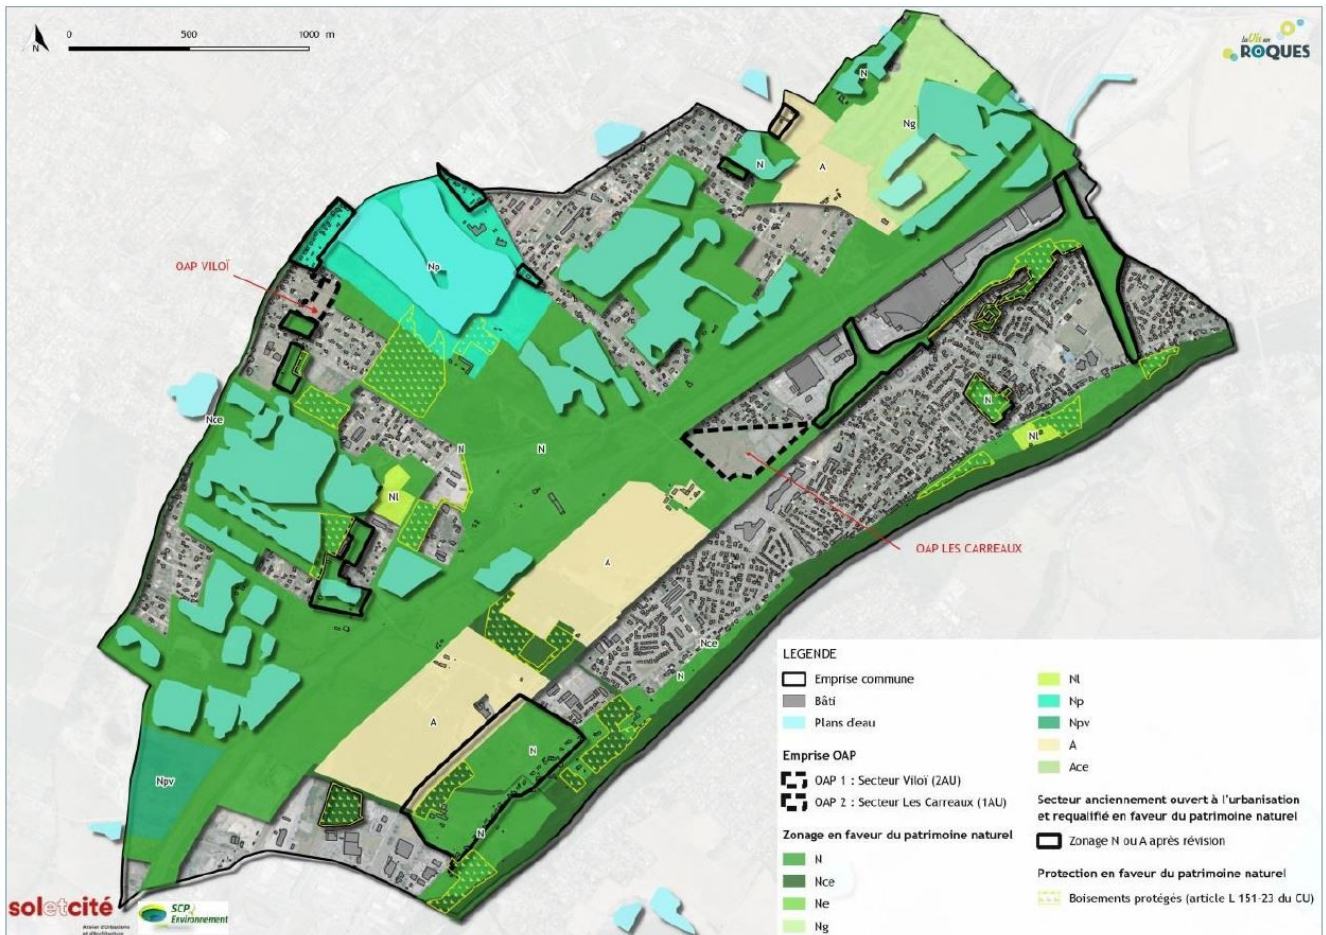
N
0 500 1000 m

la Ville de ROQUES

N
Ng
N
A
Np
OAP VILOÏ
Nce
N
N
Nl
N
Nl
OAP LES CARREAUX
A
Nce
N
A
N
Npv
N

LEGENDE
Emprise commune
Bâti
Plans deau

Emprise OAP
OAP 1 : Secteur Viloï (2AU)
OAP 2 : Secteur Les Carreaux (1AU)

Zonage en faveur du patrimoine naturel
N
Nce
Ne
Ng

Nl
Np
Npv
A
Ace

Secteur anciennement ouvert à l'urbanisation et requalifié en faveur du patrimoine naturel
Zonage N ou A après révision

Protection en faveur du patrimoine naturel
Boisements protégés (article L 151-23 du CU)

soletcité
Atelier d'Urbanisme et d'Architecture
SCP Environnement